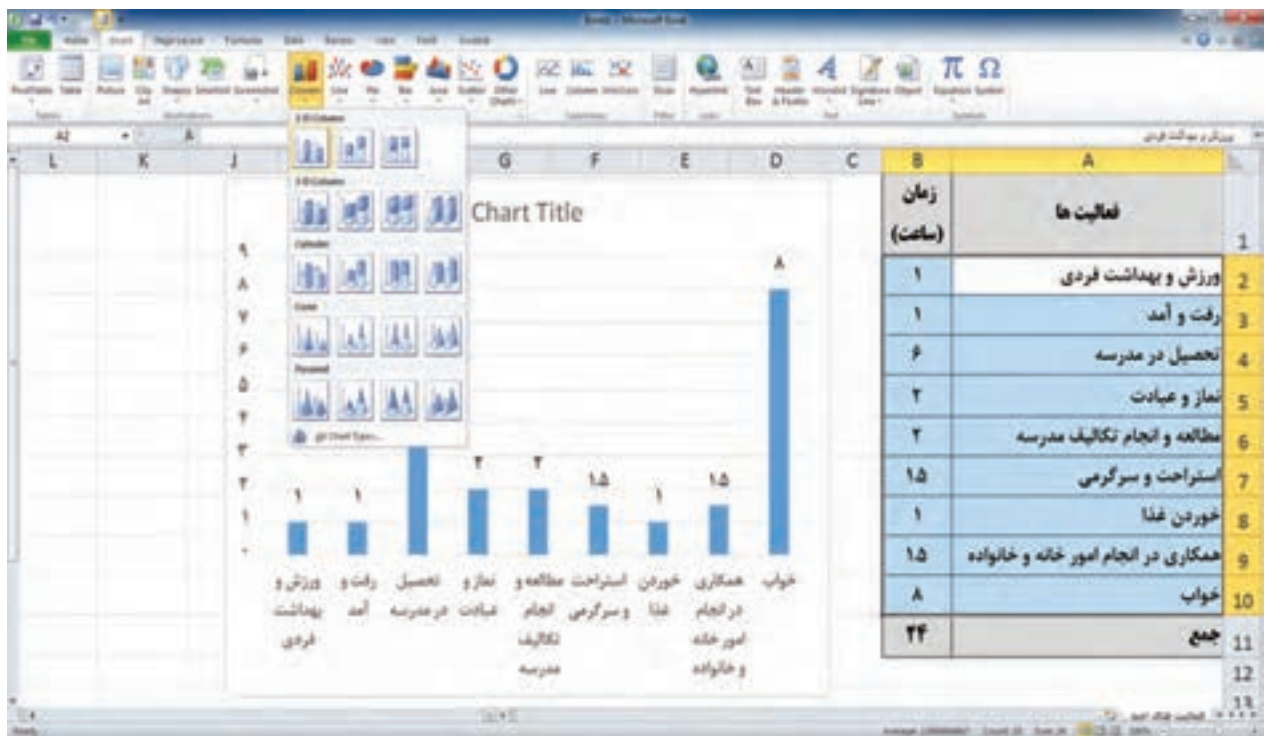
Book1 - Microsoft Excel

File | Home | Insert | Page Layout | Formulas | Data | Review | View

PivotTable | Table | Picture | Clip Art | Shapes | SmartArt | Screenshot | Column | Line | Pie | Bar | Area | Scatter | Other Charts | Line | Column | Win/Loss | Slicer | Hyperlink | Text Box | Header & Footer | WordArt | Signature Line | Object | Equation | Symbol

A2

ورزش و بهداشت فردی

2-D Column
3-D Column
Cylinder
Cone
Pyramid
All Chart Types...

L | K | J | G | F | E | D | C | B | A

Chart Title

| | B | A |
|---|---|---|
| 1 | زمان (ساعت) | فعالیت ها |
| 2 | ۱ | ورزش و بهداشت فردی |
| 3 | ۱ | رفت و آمد |
| 4 | ۶ | تحصیل در مدرسه |
| 5 | ۲ | نماز و عبادت |
| 6 | ۲ | مطالعه و انجام تکالیف مدرسه |
| 7 | ۱.۵ | استراحت و سرگرمی |
| 8 | ۱ | خوردن غذا |
| 9 | ۱.۵ | همکاری در انجام امور خانه و خانواده |
| 10 | ۸ | خواب |
| 11 | ۲۴ | جمع |
| 12 | | |
| 13 | | |

۹
۸
۷
۶
۵
۴
۳
۲
۱
۰

۱ ۱ ۲ ۲ ۱.۵ ۱ ۱.۵ ۸

ورزش و بهداشت فردی | رفت و آمد | تحصیل در مدرسه | نماز و عبادت | مطالعه و انجام تکالیف مدرسه | استراحت و سرگرمی | خوردن غذا | همکاری در انجام امور خانه و خانواده | خواب

Ready